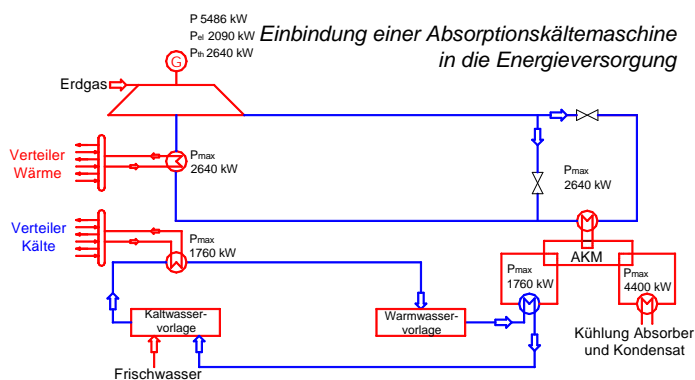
Einbindung einer Absorptionskältemaschine in die Energieversorgung

P 5486 kW
$P_{el}$ 2090 kW
$P_{th}$ 2640 kW

G

Erdgas

Verteiler Wärme

$P_{max}$ 2640 kW

$P_{max}$ 2640 kW

Verteiler Kälte

$P_{max}$ 1760 kW

AKM

$P_{max}$ 1760 kW

$P_{max}$ 4400 kW

Kaltwasservorlage

Warmwasservorlage

Kühlung Absorber und Kondensat

Frischwasser